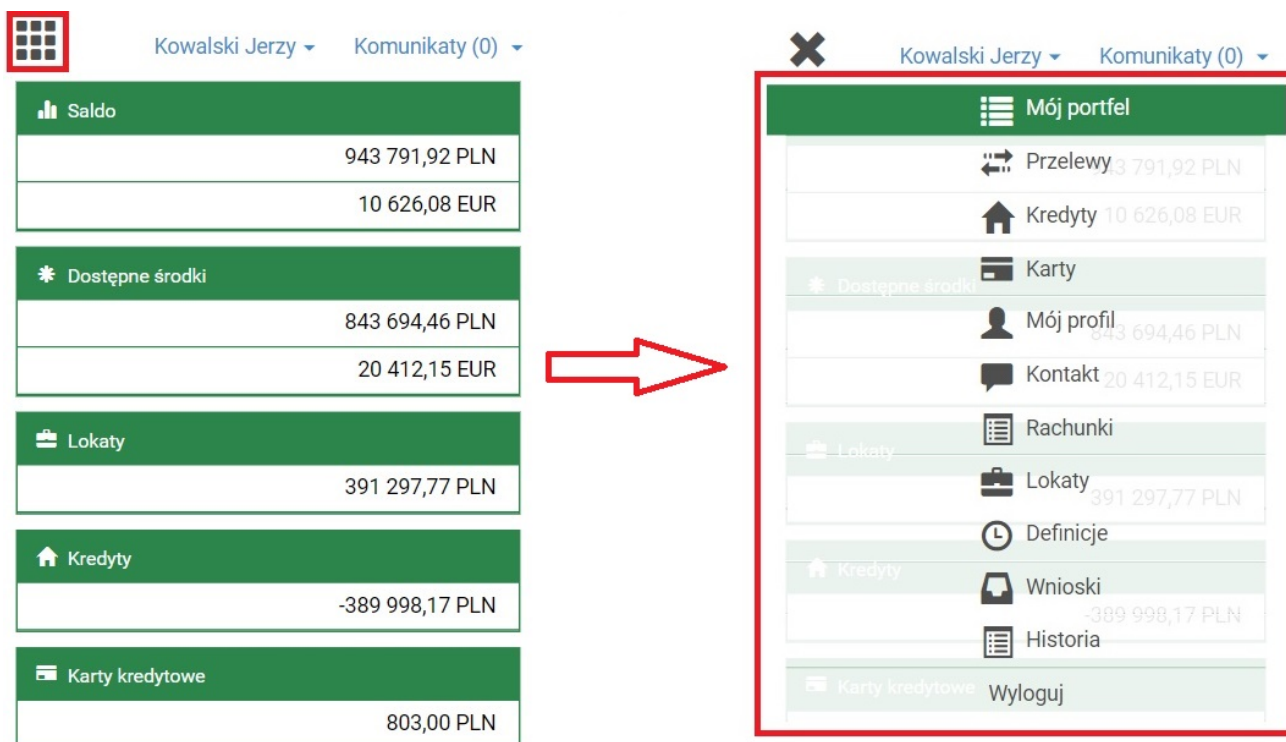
Kowalski Jerzy
Komunikaty (0)

Saldo
943 791,92 PLN
10 626,08 EUR

Dostępne środki
843 694,46 PLN
20 412,15 EUR

Lokaty
391 297,77 PLN

Kredyty
-389 998,17 PLN

Karty kredytowe
803,00 PLN

Kowalski Jerzy
Komunikaty (0)

Mój portfel
Przelewy
Kredyty
Karty
Mój profil
Kontakt
Rachunki
Lokaty
Definicje
Wnioski
Historia
Wyloguj